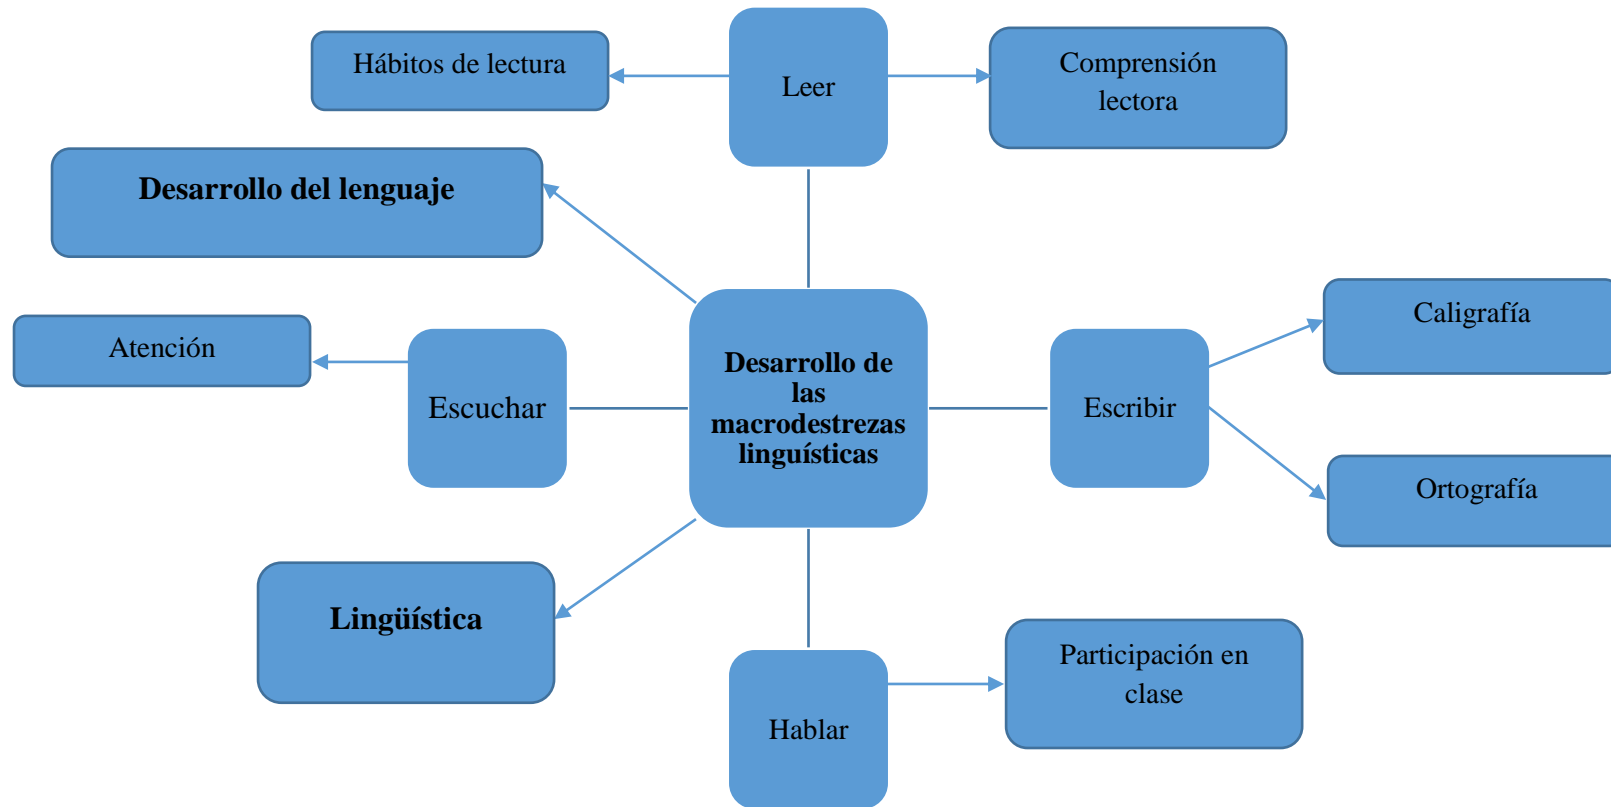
Hábitos de lectura

Leer

Comprensión lectora

Desarrollo del lenguaje

Atención

Escuchar

Desarrollo de las macrodestrezas linguísticas

Escribir

Caligrafía

Ortografía

Lingüística

Hablar

Participación en clase